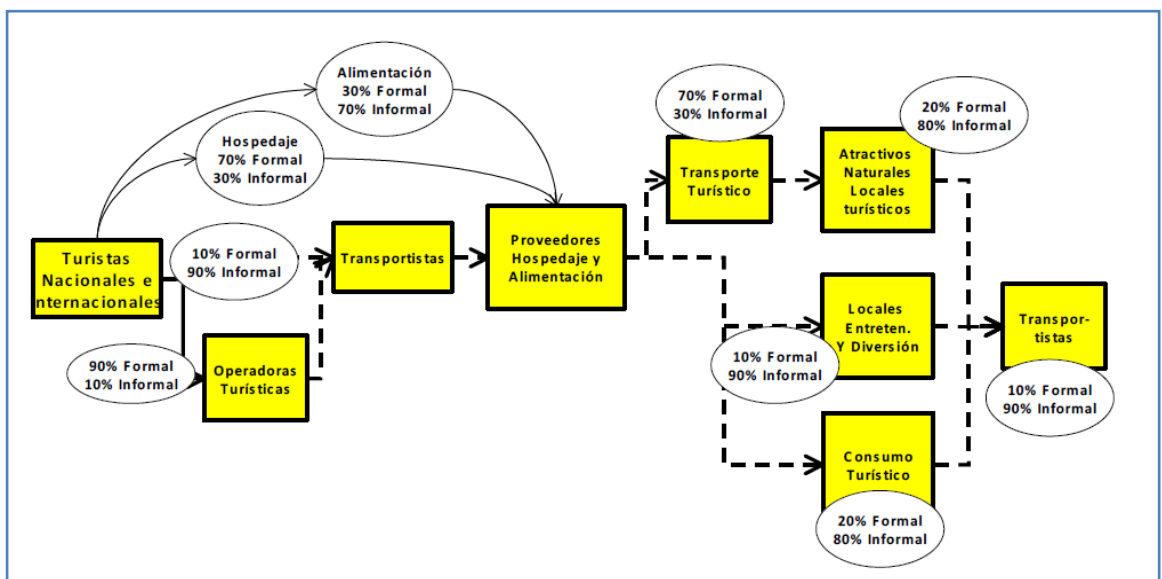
Alimentación
30% Formal
70% Informal

Hospedaje
70% Formal
30% Informal

Turistas Nacionales e nternacionales

10% Formal
90% Informal

90% Formal
10% Informal

Operadoras Turísticas

Transportistas

Proveedores Hospedaje y Alimentación

70% Formal
30% Informal

Transporte Turístico

20% Formal
80% Informal

Atractivos Naturales Locales turísticos

Locales Entreten. Y Diversión

10% Formal
90% Informal

Consumo Turístico

20% Formal
80% Informal

Transpor-tistas

10% Formal
90% Informal